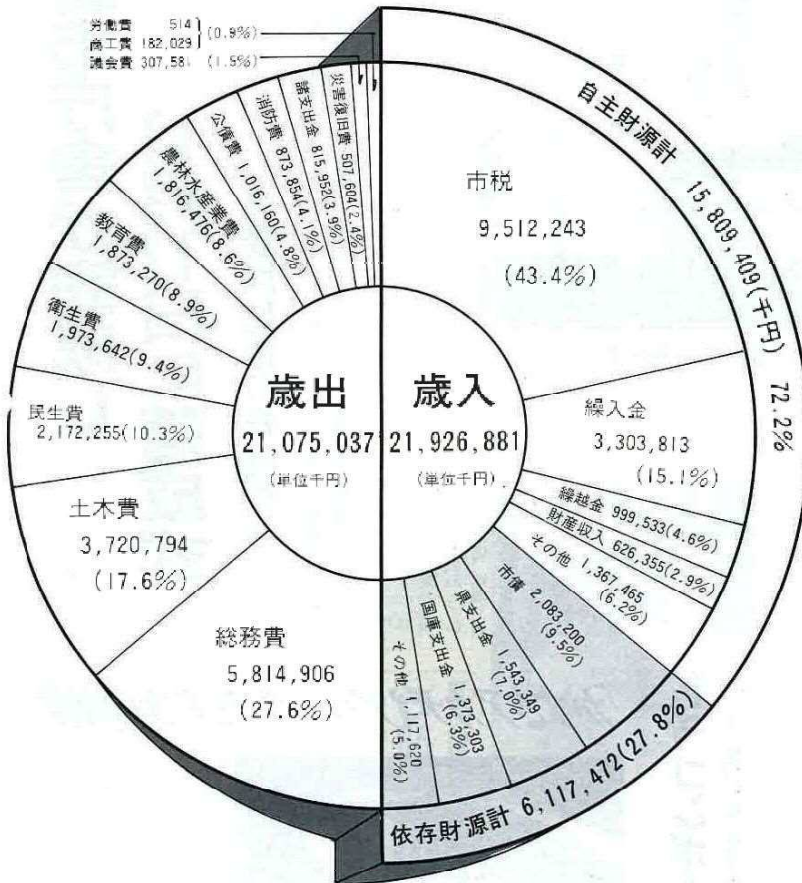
労働費 514
商工費 182,029 (0.9%)
議会費 307,581 (1.5%)

災害復旧費 507,604(2.4%)
諸支出金 815,952(3.9%)
消防費 873,854(4.1%)
公債費 1,016,160(4.8%)
農林水産業費 1,816,476(8.6%)
教育費 1,873,270(8.9%)
衛生費 1,973,642(9.4%)
民生費 2,172,255(10.3%)
土木費 3,720,794 (17.6%)
総務費 5,814,906 (27.6%)

歳出 21,075,037 (単位千円)

歳入 21,926,881 (単位千円)

自主財源計 15,809,409(千円) 72.2%

市税 9,512,243 (43.4%)
繰入金 3,303,813 (15.1%)
繰越金 999,533(4.6%)
財産収入 626,355(2.9%)
その他 1,367,465 (6.2%)
市債 2,083,200 (9.5%)
県支出金 1,543,349 (7.0%)
国庫支出金 1,373,303 (6.3%)
その他 1,117,620 (5.0%)

依存財源計 6,117,472(27.8%)